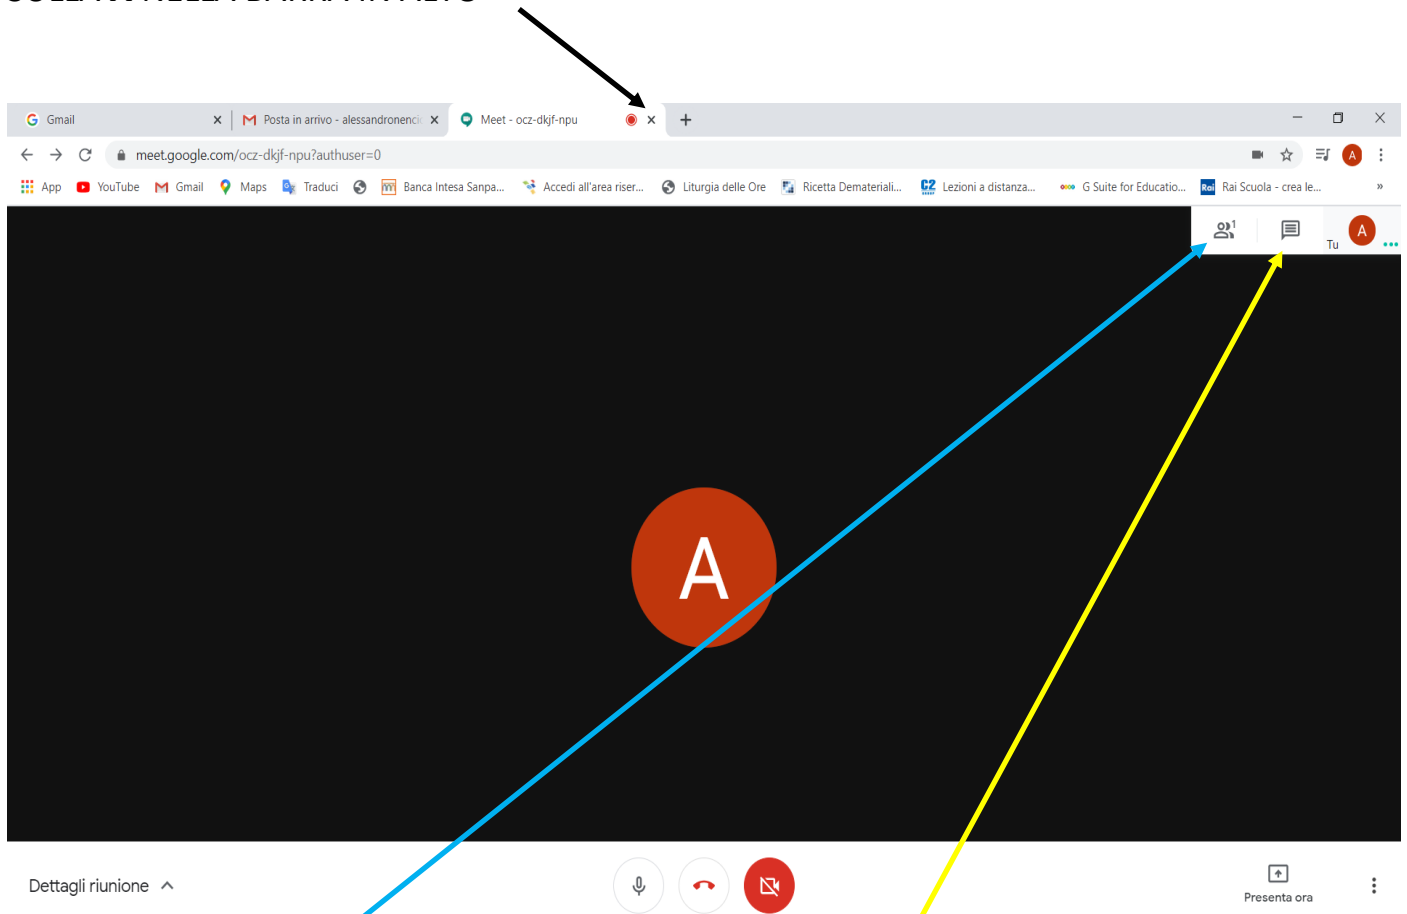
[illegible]

Gmail
Posta in arrivo - alessandronenci
Meet - ocz-dkjf-npu
+

meet.google.com/ocz-dkjf-npu?authuser=0

App YouTube Gmail Maps Traduci Banca Intesa Sanpa... Accedi all'area riser... Liturgia delle Ore Ricetta Demateriali... Lezioni a distanza... G Suite for Educatio... Rai Scuola - crea le... »

1
Tu
A

A

Dettagli riunione
Presenta ora